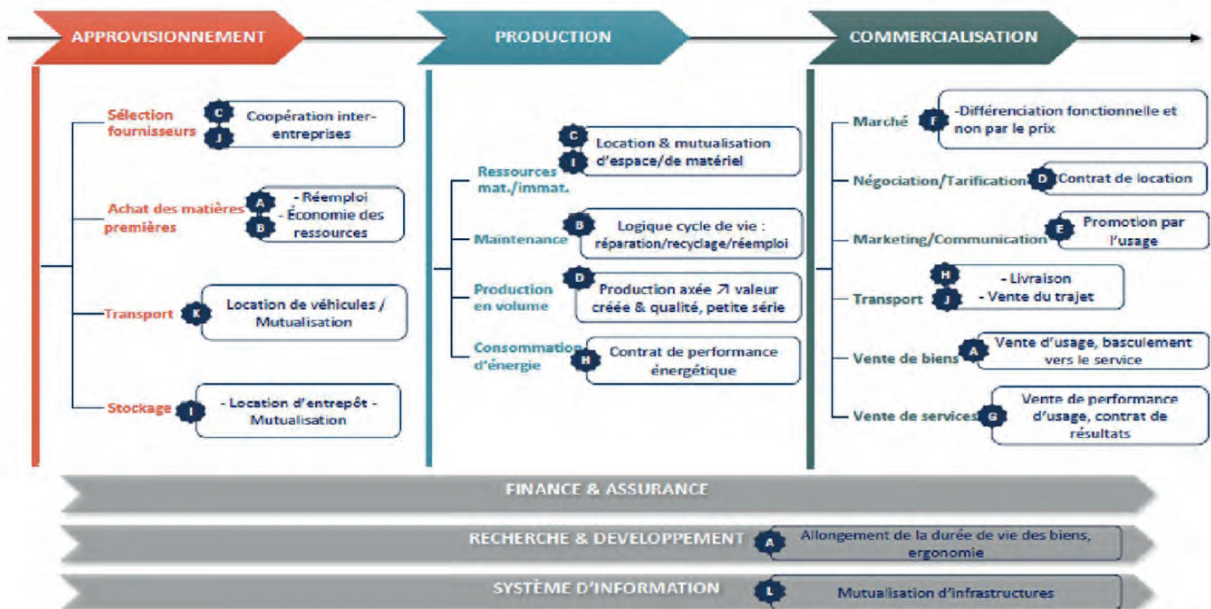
APPROVISIONNEMENT

Sélection fournisseurs
C
J
Coopération inter-entreprises

Achat des matières premières
A
B
- Réemploi
- Économie des ressources

Transport
K
Location de véhicules / Mutualisation

Stockage
I
- Location d'entrepôt - Mutualisation

PRODUCTION

Ressources mat./immat.
C
I
Location & mutualisation d'espace/de matériel

Maintenance
B
Logique cycle de vie : réparation/recyclage/réemploi

Production en volume
D
Production axée ↗ valeur créée & qualité, petite série

Consommation d'énergie
H
Contrat de performance énergétique

COMMERCIALISATION

Marché
F
-Différenciation fonctionnelle et non par le prix

Négociation/Tarification
D
Contrat de location

Marketing/Communication
E
Promotion par l'usage

Transport
H
J
- Livraison
- Vente du trajet

Vente de biens
A
Vente d'usage, basculement vers le service

Vente de services
G
Vente de performance d'usage, contrat de résultats

FINANCE & ASSURANCE

RECHERCHE & DEVELOPPEMENT
A
Allongement de la durée de vie des biens, ergonomie

SYSTÈME D'INFORMATION
L
Mutualisation d'infrastructures